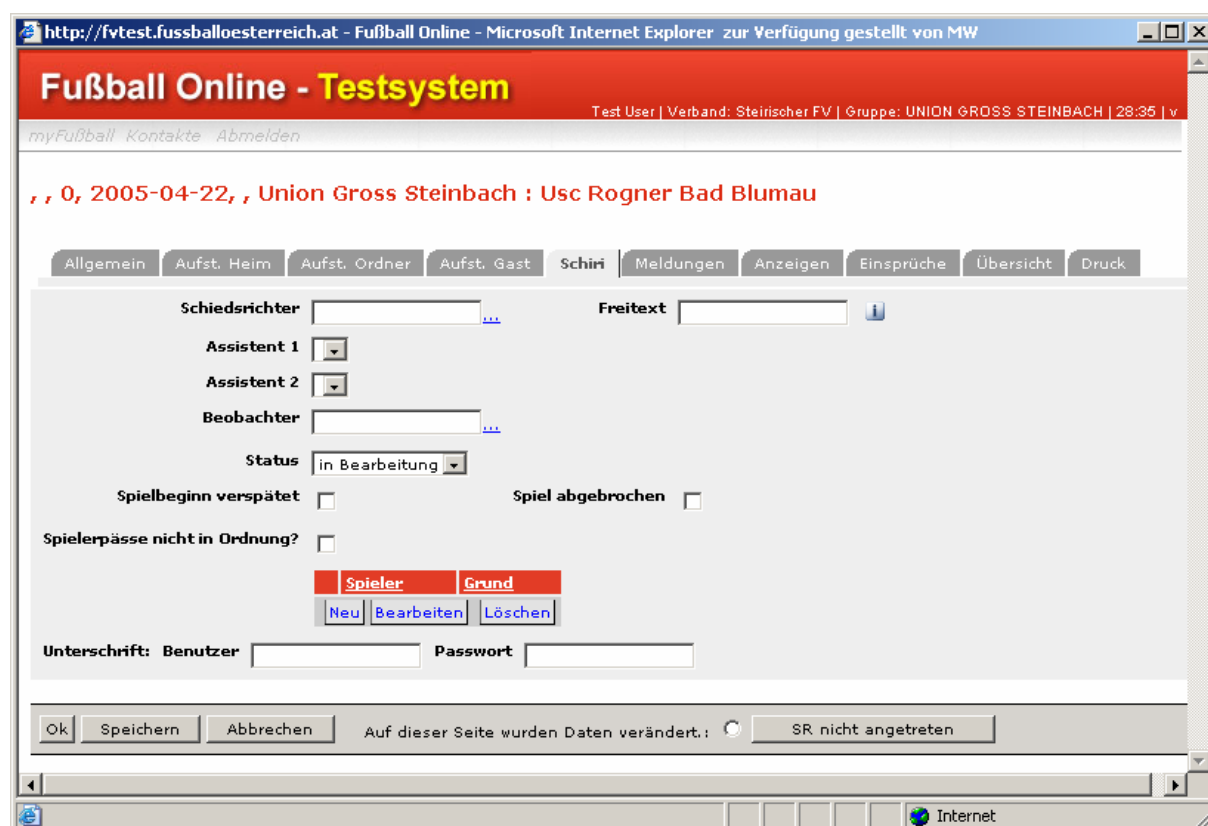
http://fvtest.fussballoesterreich.at - Fußball Online - Microsoft Internet Explorer zur Verfügung gestellt von MW

Fußball Online - Testsystem

Test User | Verband: Steirischer FV | Gruppe: UNION GROSS STEINBACH | 28:35 | v

myFußball Kontakte Abmelden

, , 0, 2005-04-22, , Union Gross Steinbach : Usc Rogner Bad Blumau

Allgemein | Aufst. Heim | Aufst. Ordner | Aufst. Gast | Schiri | Meldungen | Anzeigen | Einsprüche | Übersicht | Druck

Schiedsrichter ...

Freitext

Assistent 1

Assistent 2

Beobachter ...

Status in Bearbeitung

Spielbeginn verspätet

Spiel abgebrochen

Spielerpässe nicht in Ordnung?

| | Spieler | Grund |
|---|---|---|

Neu Bearbeiten Löschen

Unterschrift: Benutzer

Passwort

Ok Speichern Abbrechen Auf dieser Seite wurden Daten verändert.: SR nicht angetreten

Internet